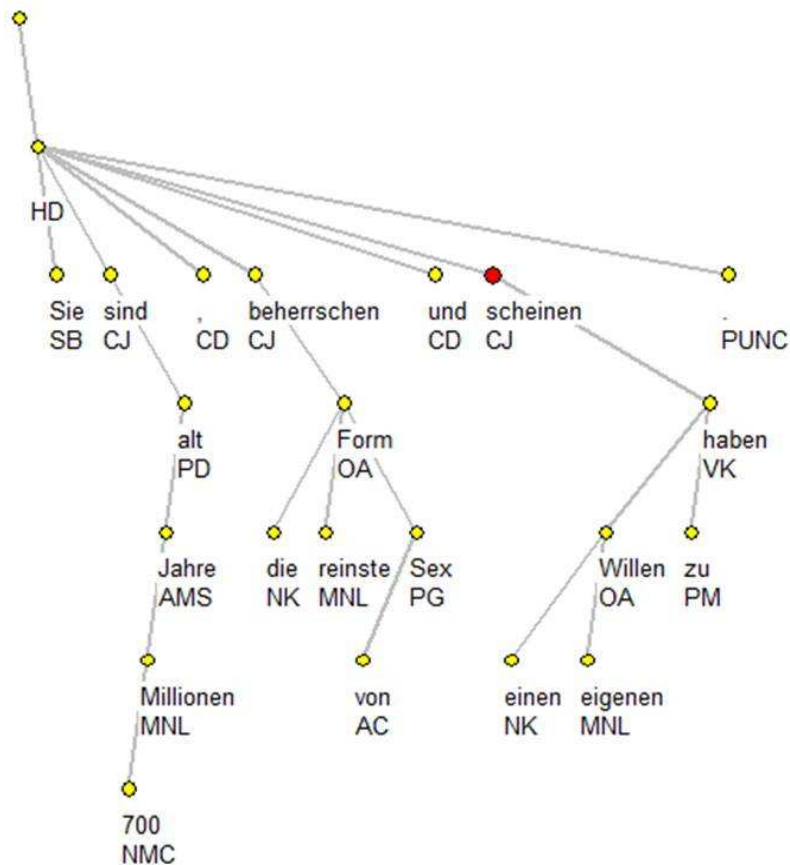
HD

Sie
SB

sind
CJ

,
CD

beherrschen
CJ

und
CD

scheinen
CJ

.
PUNC

alt
PD

Form
OA

haben
VK

Jahre
AMS

die
NK

reinste
MNL

Sex
PG

Willen
OA

zu
PM

Millionen
MNL

von
AC

einen
NK

eigenen
MNL

700
NMC